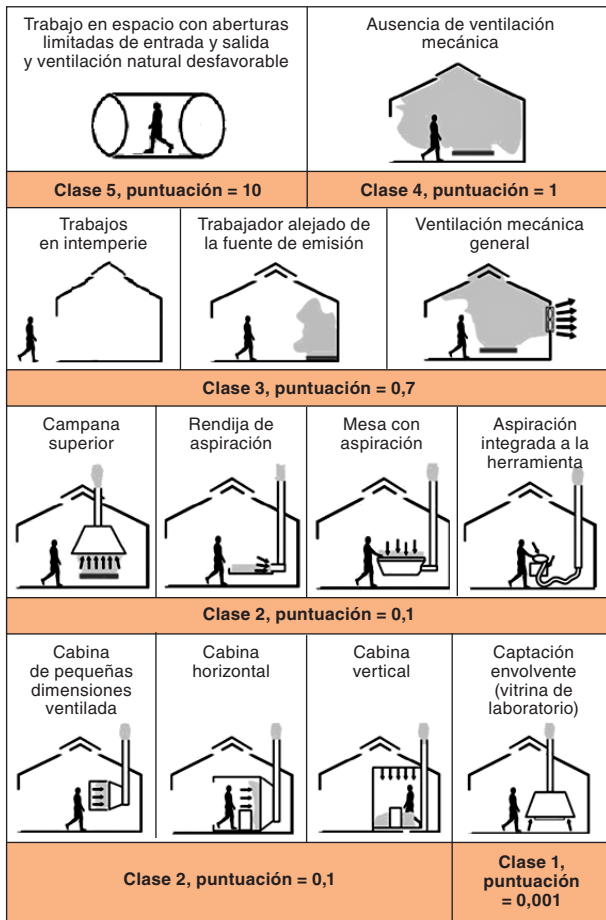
| Trabajo en espacio con aberturas limitadas de entrada y salida y ventilación natural desfavorable | Ausencia de ventilación mecánica |
|---|---|
| **Clase 5, puntuación = 10** | **Clase 4, puntuación = 1** |

| Trabajos en intemperie | Trabajador alejado de la fuente de emisión | Ventilación mecánica general |
|---|---|---|

**Clase 3, puntuación = 0,7**

| Campana superior | Rendija de aspiración | Mesa con aspiración | Aspiración integrada a la herramienta |
|---|---|---|---|

**Clase 2, puntuación = 0,1**

| Cabina de pequeñas dimensiones ventilada | Cabina horizontal | Cabina vertical | Captación envolvente (vitrina de laboratorio) |
|---|---|---|---|
| **Clase 2, puntuación = 0,1** | | | **Clase 1, puntuación = 0,001** |